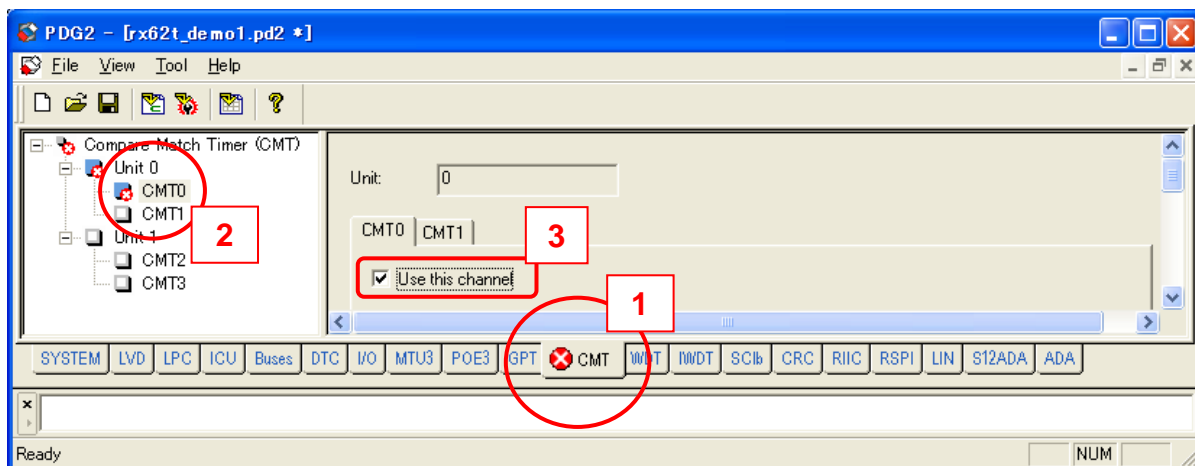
PDG2 - [rx62t_demo1.pd2 *]

File View Tool Help

Compare Match Timer (CMT)
Unit 0
CMT0
CMT1
Unit 1
CMT2
CMT3

2

Unit: 0

CMT0 CMT1

3

Use this channel

1

SYSTEM LVD LPC ICU Buses DTC I/O MTU3 POE3 GPT CMT WDT IWDT SCIb CRC RIIC RSPI LIN S12ADA ADA

×

Ready NUM